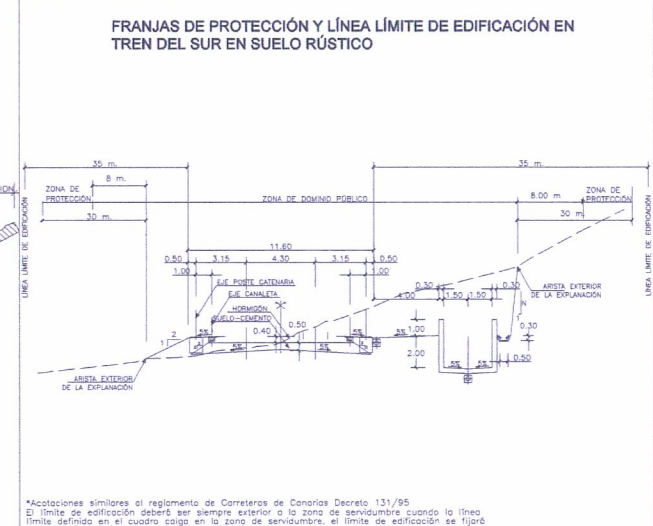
FRANJAS DE PROTECCIÓN Y LÍNEA LÍMITE DE EDIFICACIÓN EN TREN DEL SUR EN SUELO RÚSTICO

35 m.

35 m.

ZONA DE PROTECCIÓN

8 m.

ZONA DE DOMINIO PÚBLICO

8.00 m

ZONA DE PROTECCIÓN

30 m.

30 m

LÍNEA LÍMITE DE EDIFICACIÓN

LÍNEA LÍMITE DE EDIFICACIÓN

11.60

0.50

3.15

4.30

3.15

0.50

1.00

1.00

EJE POSTE CATENARIA

EJE CANALETA

HORMIGÓN

SUELO-CEMENTO

0.40

0.50

0.30

4.00

1.50

1.50

0.30

ARISTA EXTERIOR DE LA EXPLANACIÓN

5%

5%

5%

5%

5%

5%

1.00

2.00

0.30

0.50

2

1

ARISTA EXTERIOR DE LA EXPLANACIÓN

*Acotaciones similares al reglamento de Carreteras de Canarias Decreto 131/95
El límite de edificación deberá ser siempre exterior a la zona de servidumbre cuando la línea límite definido en el cuadro caiga en la zona de servidumbre, el límite de edificación se fijará